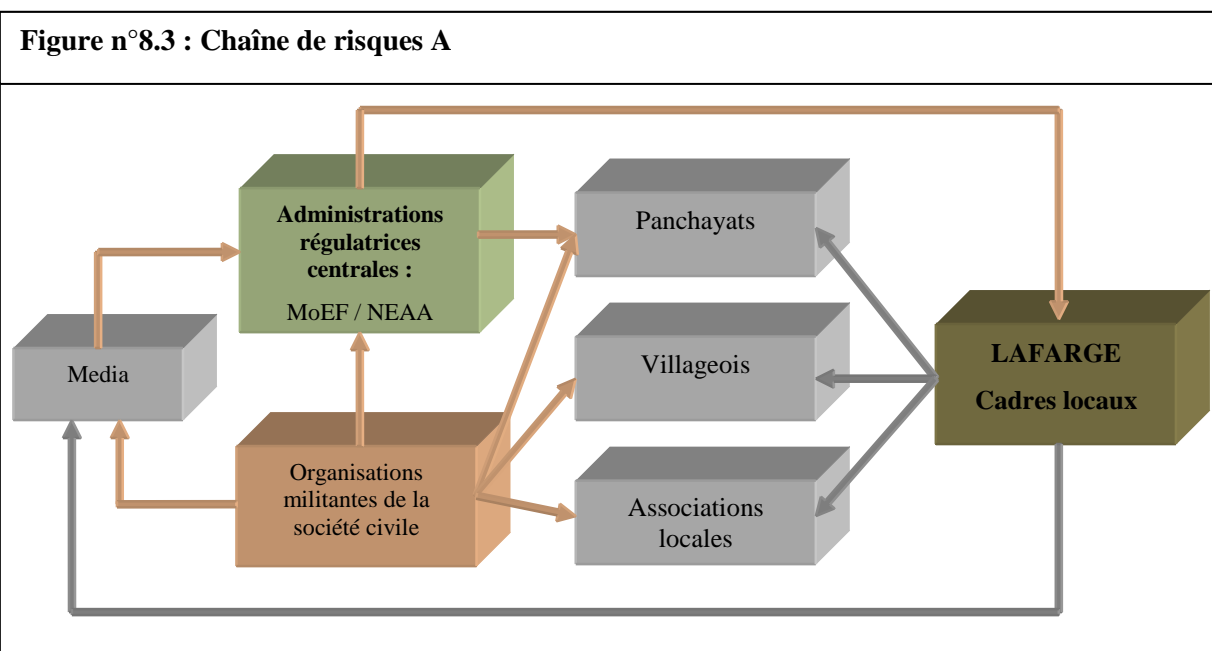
Figure n°8.3 : Chaîne de risques A

Administrations régulatrices centrales :

MoEF / NEAA

Panchayats

Media

Villageois

LAFARGE

Cadres locaux

Organisations militantes de la société civile

Associations locales